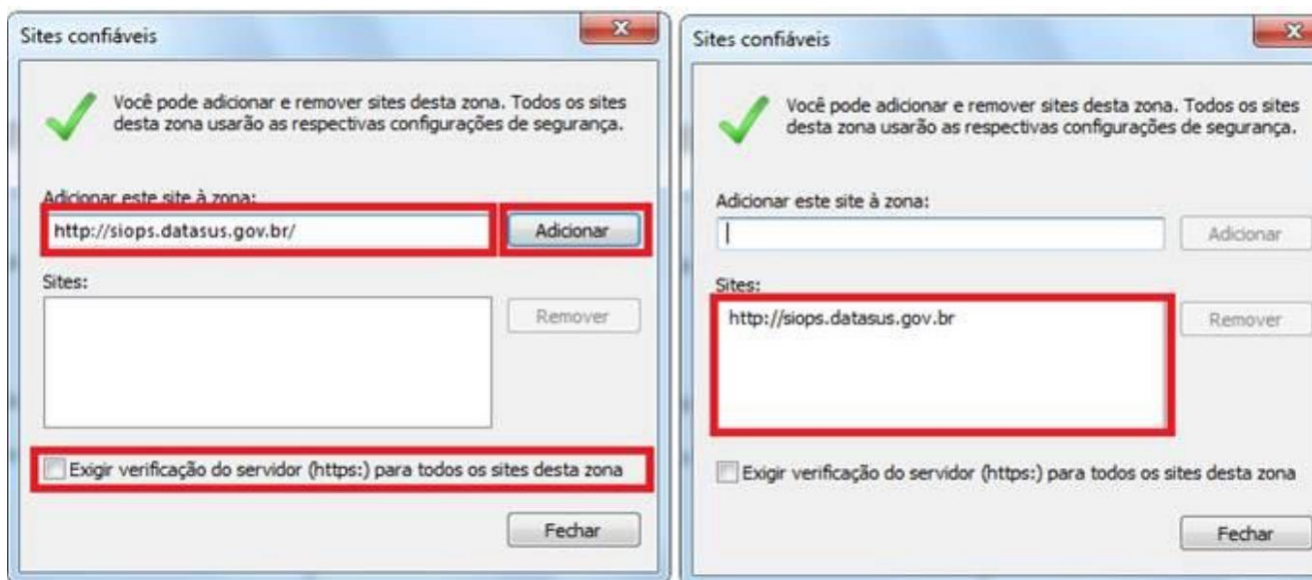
Sites confiáveis

X

Você pode adicionar e remover sites desta zona. Todos os sites desta zona usarão as respectivas configurações de segurança.

Adicionar este site à zona:

http://siops.datasus.gov.br/

Adicionar

Sites:

Remover

Exigir verificação do servidor (https:) para todos os sites desta zona

Fechar

Sites confiáveis

X

Você pode adicionar e remover sites desta zona. Todos os sites desta zona usarão as respectivas configurações de segurança.

Adicionar este site à zona:

Adicionar

Sites:

http://siops.datasus.gov.br

Remover

Exigir verificação do servidor (https:) para todos os sites desta zona

Fechar